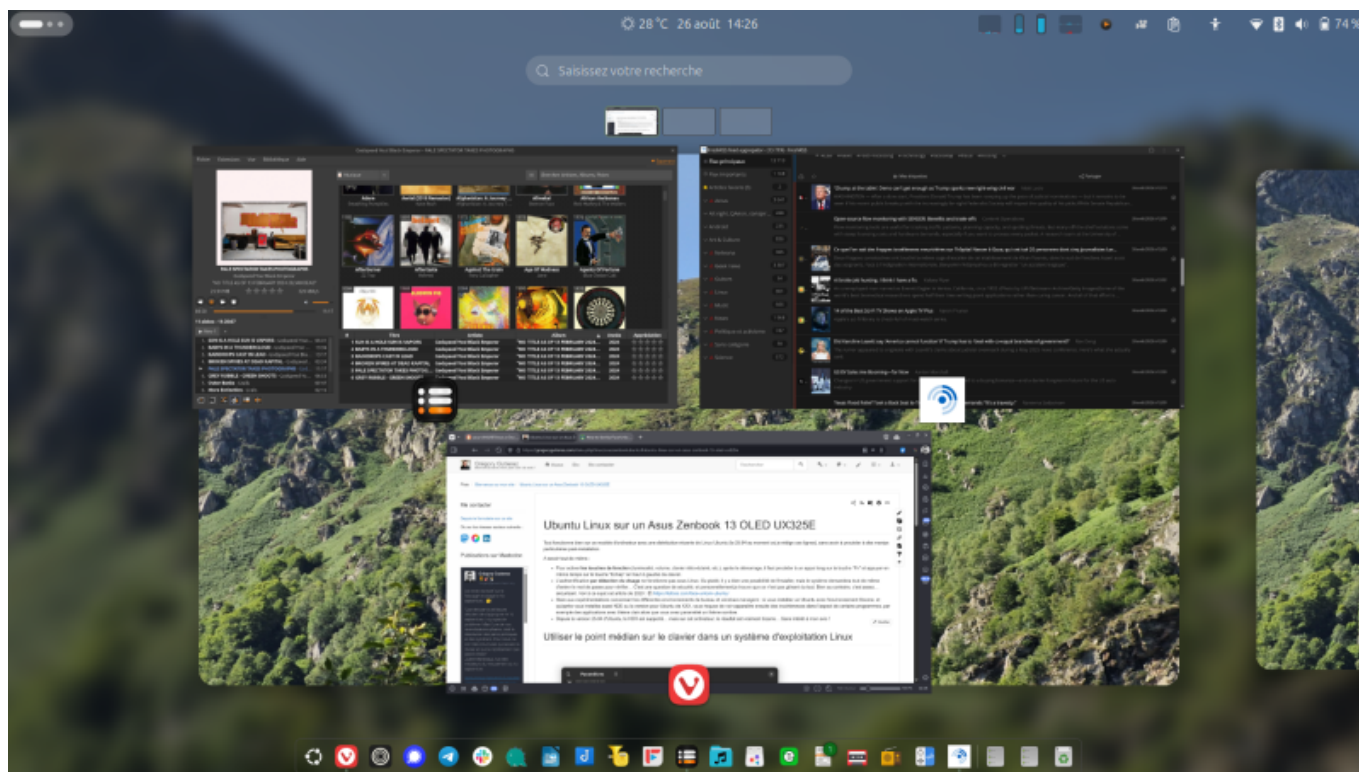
28 °C 26 août 14:26

74 %

Saisissez votre recherche

Ubuntu Linux sur un Asus Zenbook 13 OLED UX325E

Utiliser le point médian sur le clavier dans un système d'exploitation Linux

Me contacter

Publications sur Mastodon

Paramètres

Vivaldi

Flux principaux

Afficher

Fichier

Artiste

Album

Titre

Année

Appréciation

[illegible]